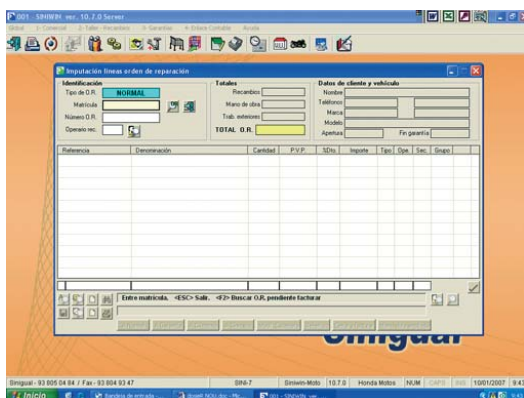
001 - SINIWIN ver. 10.7.0 Server

Imputación líneas orden de reparación

Identificación
Tipo de O.R. NORMAL
Matrícula
Número O.R.
Operario rec.

Totales
Recambios
Mano de obra
Trab. exteriores
TOTAL O.R.

Datos de cliente y vehículo
Nombre
Teléfonos
Marca
Modelo
Apertura
Fin garantía

| Referencia | Denominación | Cantidad | P.V.P. | %Dto. | Importe | Tipo | Ope. | Sec. | Grupo |
|---|---|---|---|---|---|---|---|---|---|

Entre matrícula. <ESC> Salir. <F2> Buscar O.R. pendiente facturar

Siniguai

Sinigual - 93 605 04 84 / Fax - 93 604 93 47 | SINI-7 | Siniwin-Moto | 10.7.0 | Honda Motos | NUM | CAPS | INS | 10/01/2007 | 9:43

Inicio | Bandeja de entrada - ... | 001 - SINIWIN ver. ...